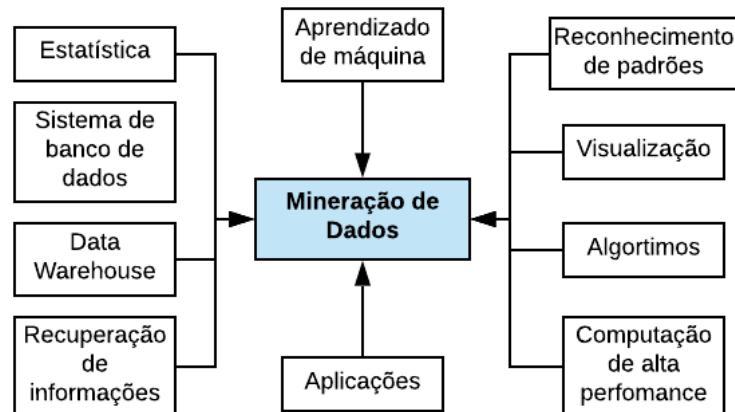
Estatística

Sistema de banco de dados

Data Warehouse

Recuperação de informações

Aprendizado de máquina

Mineração de Dados

Aplicações

Reconhecimento de padrões

Visualização

Algortimos

Computação de alta perfomance